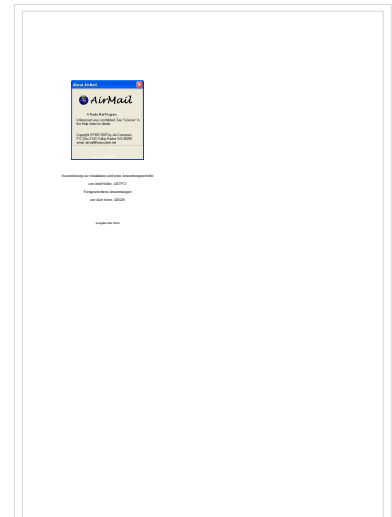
About AirMail

AirMail

A Radio Mail Program
Unlicensed see LicenseMacro "See "License" in the Help Index for details

Copyright © 1997-2007 by Jim Corenman
P.O. Box 2143, Pahoa Hawaii HI 96286
email: airmail@siriuscyber.net

Kurzanleitung zur Installation und erste Anwendungsschritte

von Wolf Müller, DK7FTZ

Fortgeschrittene Anwendungen

von Gert Kreis, OE5GN

Ausgabe Mai 2010